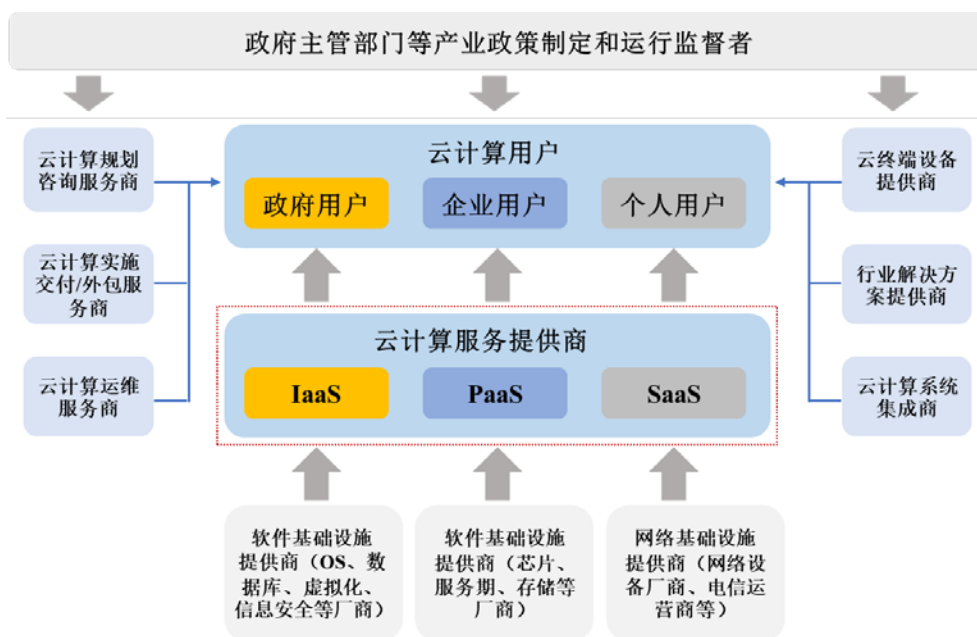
政府主管部门等产业政策制定和运行监督者

云计算规划咨询服务商

云计算实施交付/外包服务商

云计算运维服务商

云计算用户

政府用户

企业用户

个人用户

云计算服务提供商

IaaS

PaaS

SaaS

云终端设备提供商

行业解决方案提供商

云计算系统集成商

软件基础设施提供商（OS、数据库、虚拟化、信息安全等厂商）

软件基础设施提供商（芯片、服务期、存储等厂商）

网络基础设施提供商（网络设备厂商、电信运营商等）